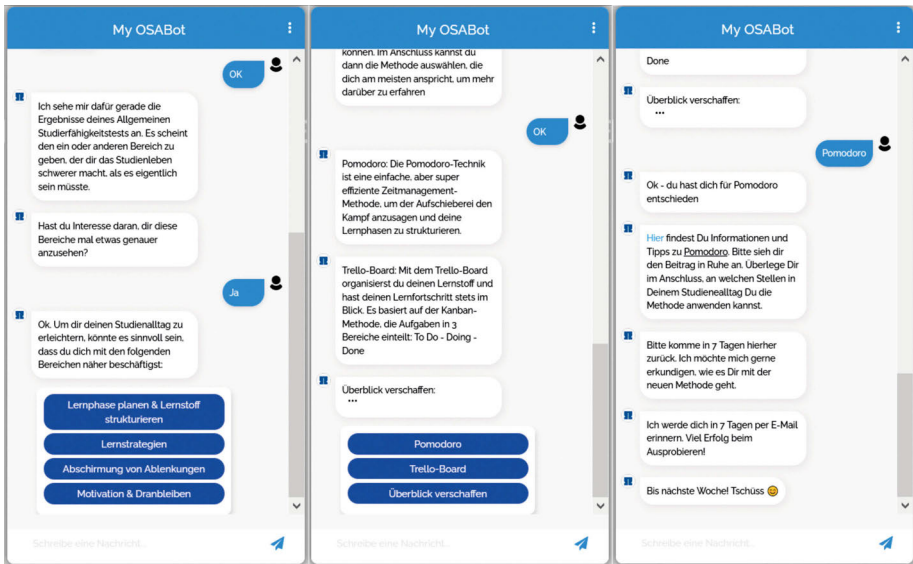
My OSABot

OK

Ich sehe mir dafür gerade die Ergebnisse deines Allgemeinen Studierfähigkeitstests an. Es scheint den ein oder anderen Bereich zu geben, der dir das Studienleben schwerer macht, als es eigentlich sein müsste.

Hast du Interesse daran, dir diese Bereiche mal etwas genauer anzusehen?

Ja

Ok. Um dir deinen Studienalltag zu erleichtern, könnte es sinnvoll sein, dass du dich mit den folgenden Bereichen näher beschäftigst:

Lernphase planen & Lernstoff strukturieren

Lernstrategien

Abschirmung von Ablenkungen

Motivation & Dranbleiben

Schreibe eine Nachricht...

My OSABot

können. Im Anschluss kannst du dann die Methode auswählen, die dich am meisten anspricht, um mehr darüber zu erfahren

OK

Pomodoro: Die Pomodoro-Technik ist eine einfache, aber super effiziente Zeitmanagement-Methode, um der Aufschieberei den Kampf anzusagen und deine Lernphasen zu strukturieren.

Trello-Board: Mit dem Trello-Board organisierst du deinen Lernstoff und hast deinen Lernfortschritt stets im Blick. Es basiert auf der Kanban-Methode, die Aufgaben in 3 Bereiche einteilt: To Do - Doing - Done

Überblick verschaffen:
...

Pomodoro

Trello-Board

Überblick verschaffen

Schreibe eine Nachricht...

My OSABot

Done

Überblick verschaffen:
...

Pomodoro

Ok - du hast dich für Pomodoro entschieden

Hier findest Du Informationen und Tipps zu Pomodoro. Bitte sieh dir den Beitrag in Ruhe an. Überlege Dir im Anschluss, an welchen Stellen in Deinem Studienealltag Du die Methode anwenden kannst.

Bitte komme in 7 Tagen hierher zurück. Ich möchte mich gerne erkundigen, wie es Dir mit der neuen Methode geht.

Ich werde dich in 7 Tagen per E-Mail erinnern. Viel Erfolg beim Ausprobieren!

Bis nächste Woche! Tschüss 😊

Schreibe eine Nachricht...